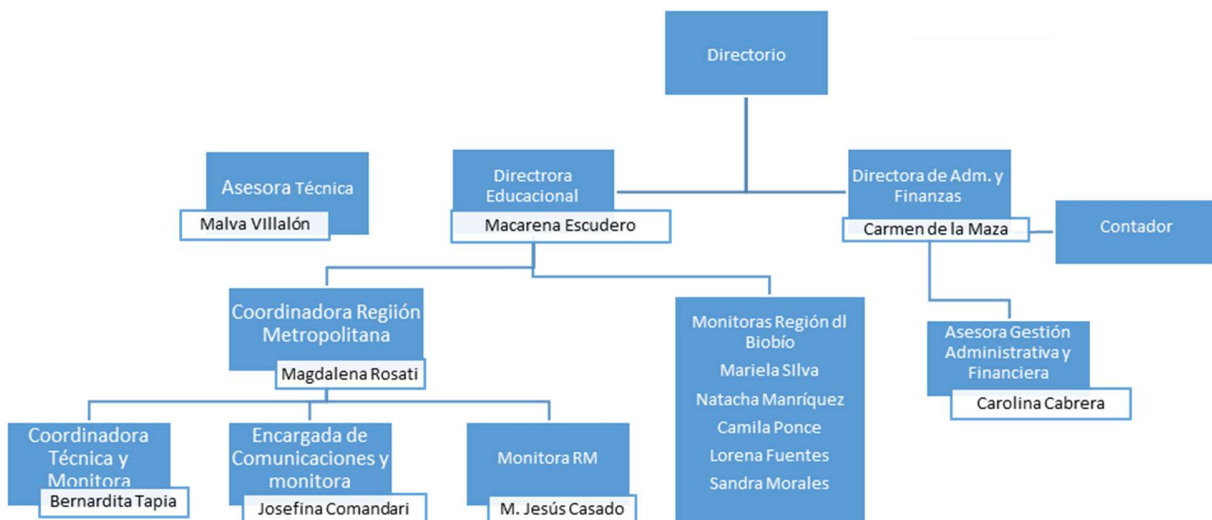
Directorio

Asesora Técnica

Malva VIllalón

Directrora Educacional

Macarena Escudero

Directora de Adm. y Finanzas

Carmen de la Maza

Contador

Coordinadora Regiión Metropolitana

Magdalena Rosati

Monitoras Región dl Biobío

Mariela SIlva

Natacha Manríquez

Camila Ponce

Lorena Fuentes

Sandra Morales

Asesora Gestión Administrativa y Financiera

Carolina Cabrera

Coordinadora Técnica y Monitora

Bernardita Tapia

Encargada de Comunicaciones y monitora

Josefina Comandari

Monitora RM

M. Jesús Casado